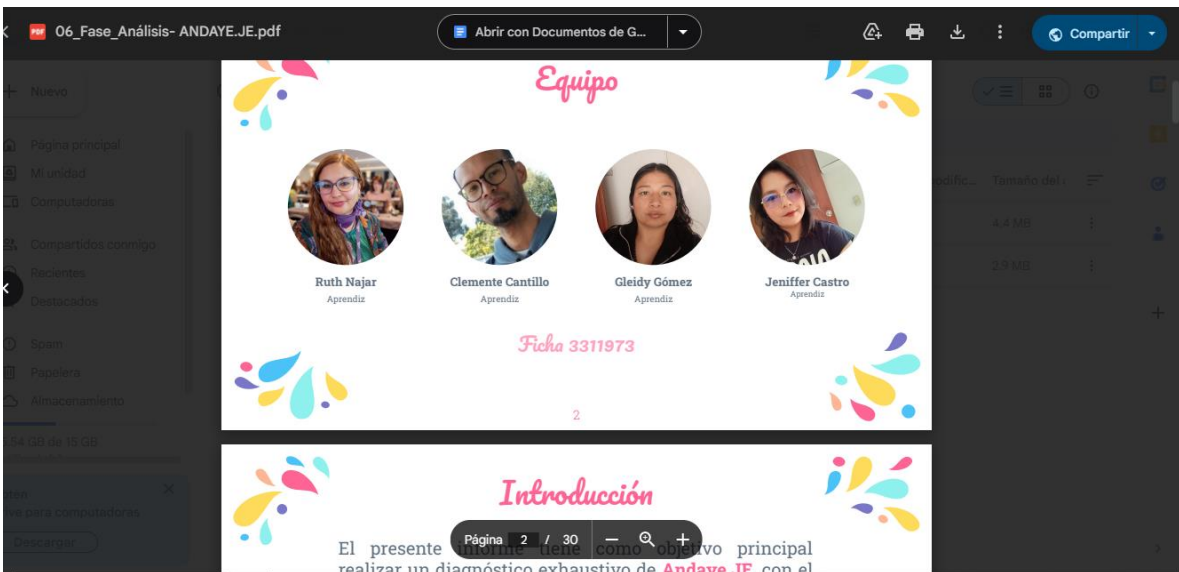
06_Fase_Análisis- ANDAYE.JE.pdf

Abrir con Documentos de G...

Compartir

Nuevo

Página principal

Mi unidad

Computadoras

Compartidos conmigo

Recientes

Destacados

Spam

Papelera

Almacenamiento

Equipo

Ruth Najar
Aprendiz

Clemente Cantillo
Aprendiz

Gleidy Gómez
Aprendiz

Jeniffer Castro
Aprendiz

Ficha 3311973

2

Tamaño del

4.4 MB

2.9 MB

Introducción

El presente informe tiene como objetivo principal realizar un diagnóstico exhaustivo de Andaye JE con el

Página 2 / 30